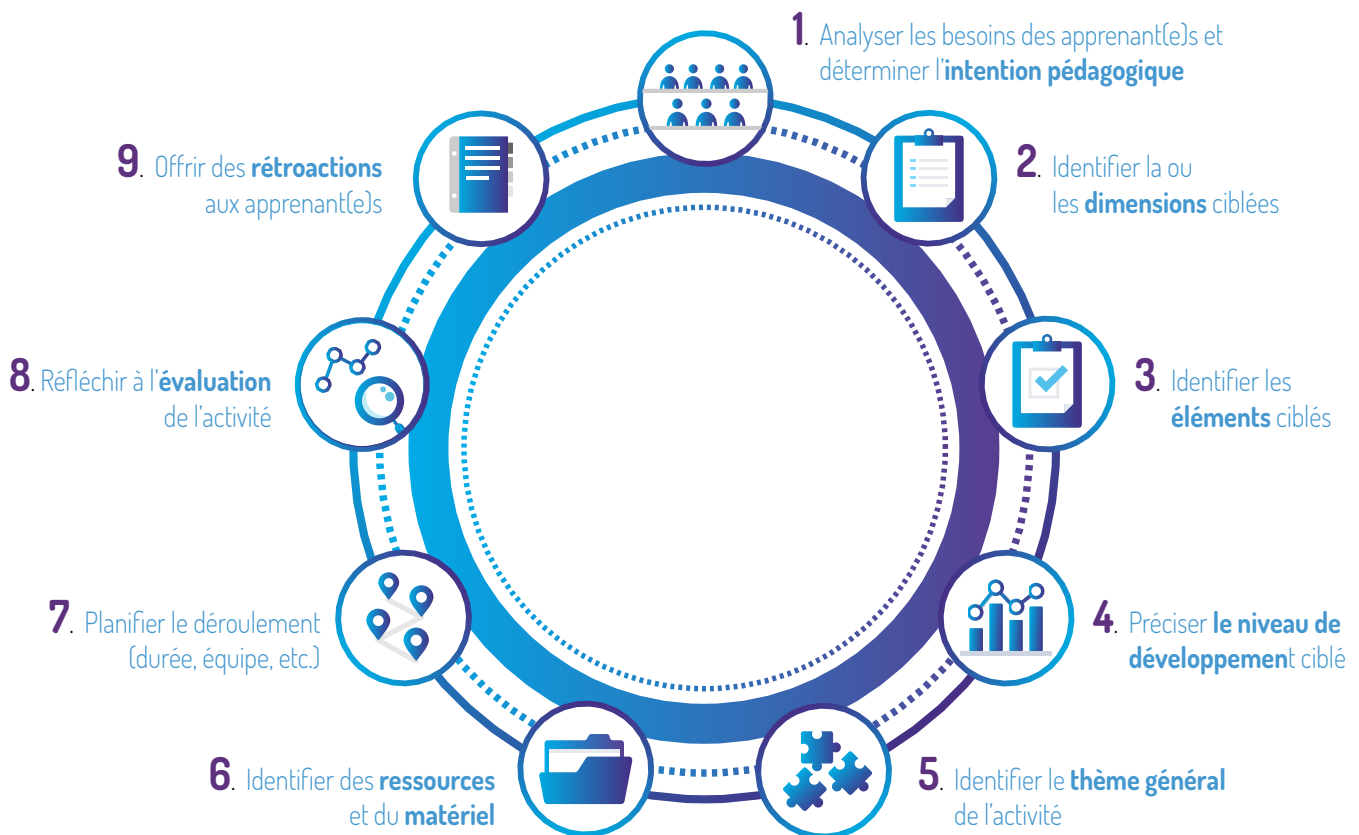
1. Analyser les besoins des apprenant(e)s et déterminer l'intention pédagogique

2. Identifier la ou les dimensions ciblées

3. Identifier les éléments ciblés

4. Préciser le niveau de développement ciblé

5. Identifier le thème général de l'activité

6. Identifier des ressources et du matériel

7. Planifier le déroulement (durée, équipe, etc.)

8. Réfléchir à l'évaluation de l'activité

9. Offrir des rétroactions aux apprenant(e)s